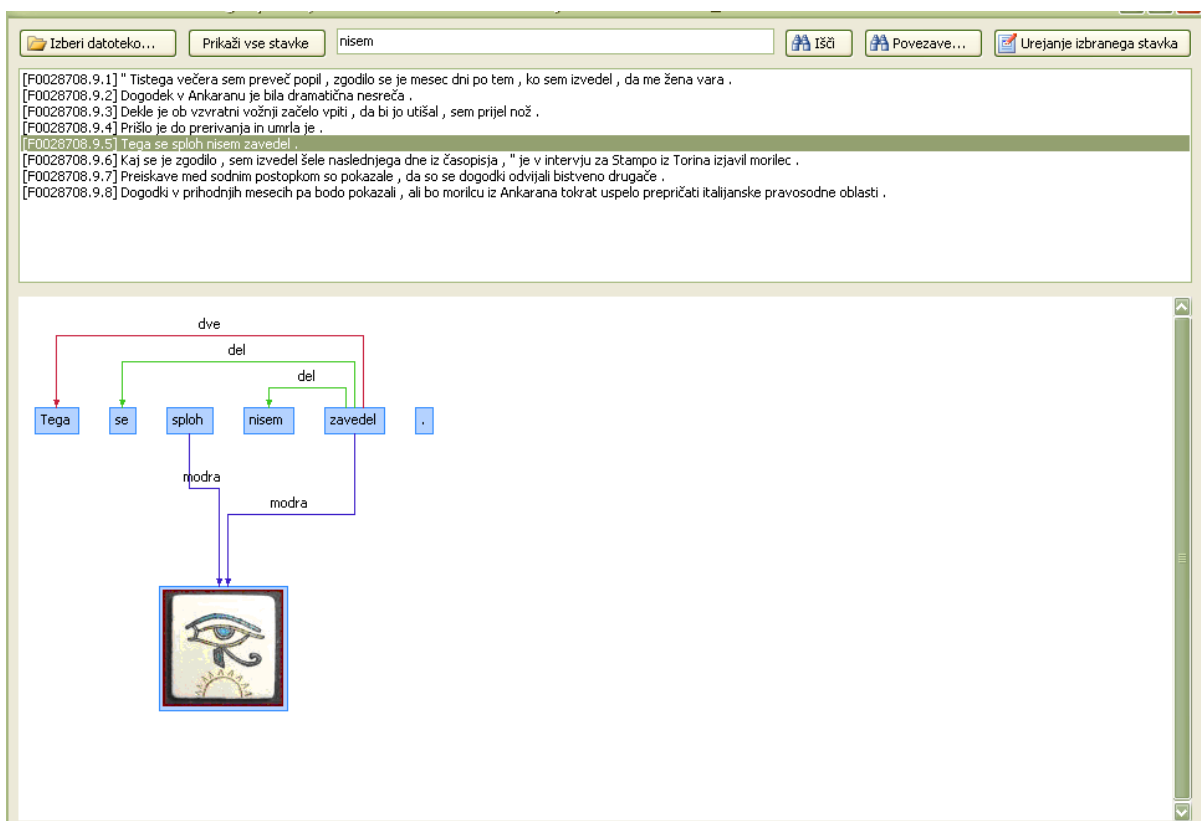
Izberi datoteko... Prikaži vse stavke nisem Išči Povezave... Urejanje izbranega stavka

[F0028708.9.1] " Tistega večera sem preveč popil , zgodilo se je mesec dni po tem , ko sem izvedel , da me žena vara .
[F0028708.9.2] Dogodek v Ankaranu je bila dramatična nesreča .
[F0028708.9.3] Dekle je ob vzvratni vožnji začelo vpiti , da bi jo utišal , sem prijel nož .
[F0028708.9.4] Prišlo je do prerivanja in umrla je .
[F0028708.9.5] Tega se sploh nisem zavedel .
[F0028708.9.6] Kaj se je zgodilo , sem izvedel šele naslednjega dne iz časopisja , " je v intervju za Stampo iz Torina izjavil morilec .
[F0028708.9.7] Preiskave med sodnim postopkom so pokazale , da so se dogodki odvijali bistveno drugače .
[F0028708.9.8] Dogodki v prihodnjih mesecih pa bodo pokazali , ali bo morilcu iz Ankarana tokrat uspelo prepričati italijanske pravosodne oblasti .

dve
del
del
Tega se sploh nisem zavedel .
modra
modra